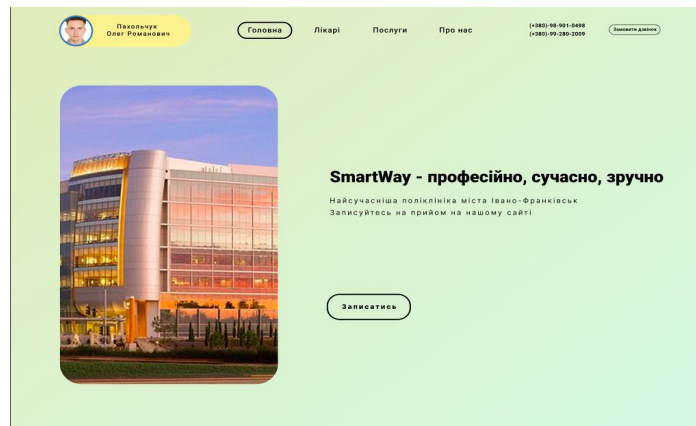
Пахольчук
Олег Романович

Головна
Лікарі
Послуги
Про нас

(+380)-98-901-0498
(+380)-99-280-2009

Замовити дзвінок

SmartWay - професійно, сучасно, зручно

Найсучасніша поліклініка міста Івано-Франківськ
Записуйтесь на прийом на нашому сайті

Записатись